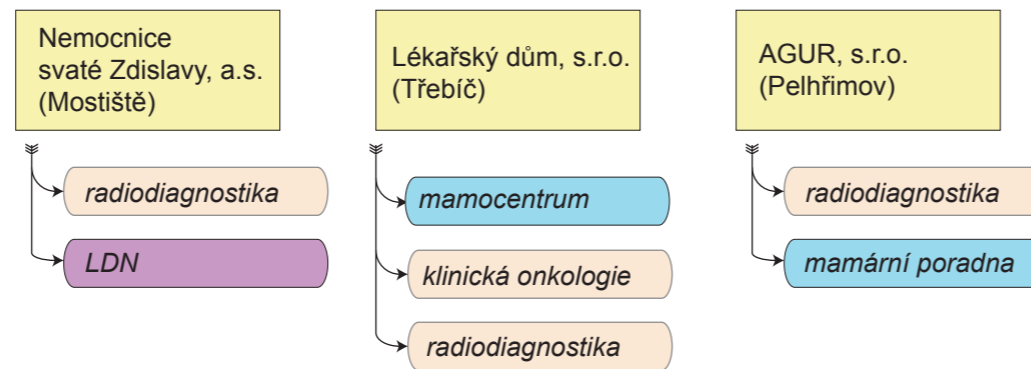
Nemocnice svaté Zdislavy, a.s. (Mostiště)

radiodiagnostika

LDN

Lékařský dům, s.r.o. (Třebíč)

mamocentrum

klinická onkologie

radiodiagnostika

AGUR, s.r.o. (Pelhřimov)

radiodiagnostika

mamární poradna